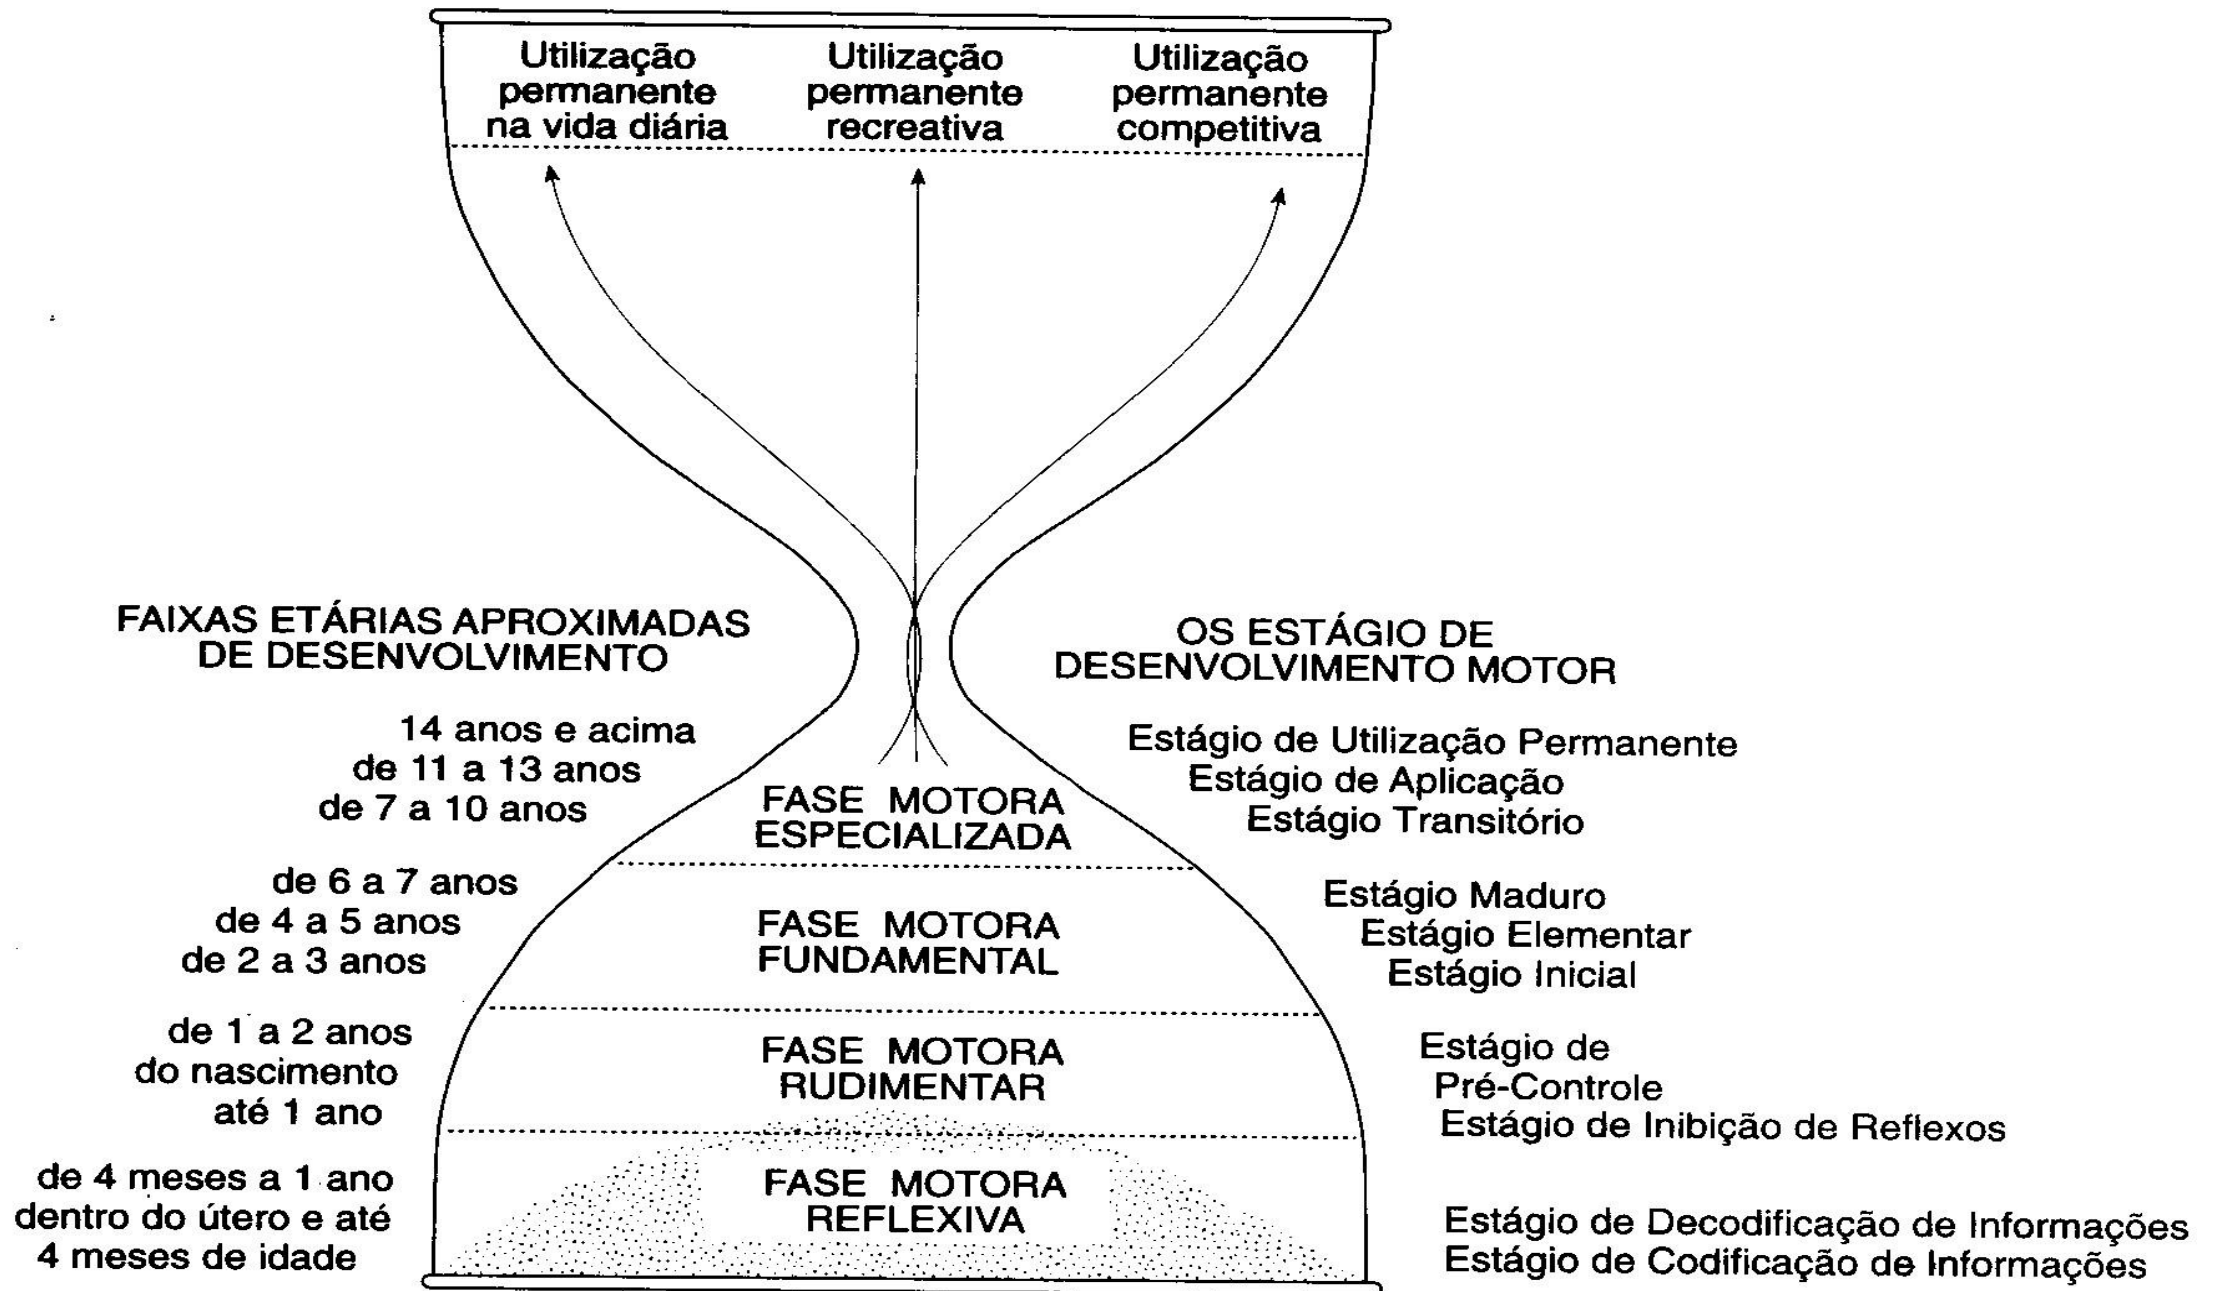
Utilização permanente na vida diária

Utilização permanente recreativa

Utilização permanente competitiva

FAIXAS ETÁRIAS APROXIMADAS DE DESENVOLVIMENTO

OS ESTÁGIO DE DESENVOLVIMENTO MOTOR

14 anos e acima
de 11 a 13 anos
de 7 a 10 anos

FASE MOTORA ESPECIALIZADA

Estágio de Utilização Permanente
Estágio de Aplicação
Estágio Transitório

de 6 a 7 anos
de 4 a 5 anos
de 2 a 3 anos

FASE MOTORA FUNDAMENTAL

Estágio Maduro
Estágio Elementar
Estágio Inicial

de 1 a 2 anos
do nascimento até 1 ano

FASE MOTORA RUDIMENTAR

Estágio de Pré-Controle
Estágio de Inibição de Reflexos

de 4 meses a 1 ano
dentro do útero e até 4 meses de idade

FASE MOTORA REFLEXIVA

Estágio de Decodificação de Informações
Estágio de Codificação de Informações